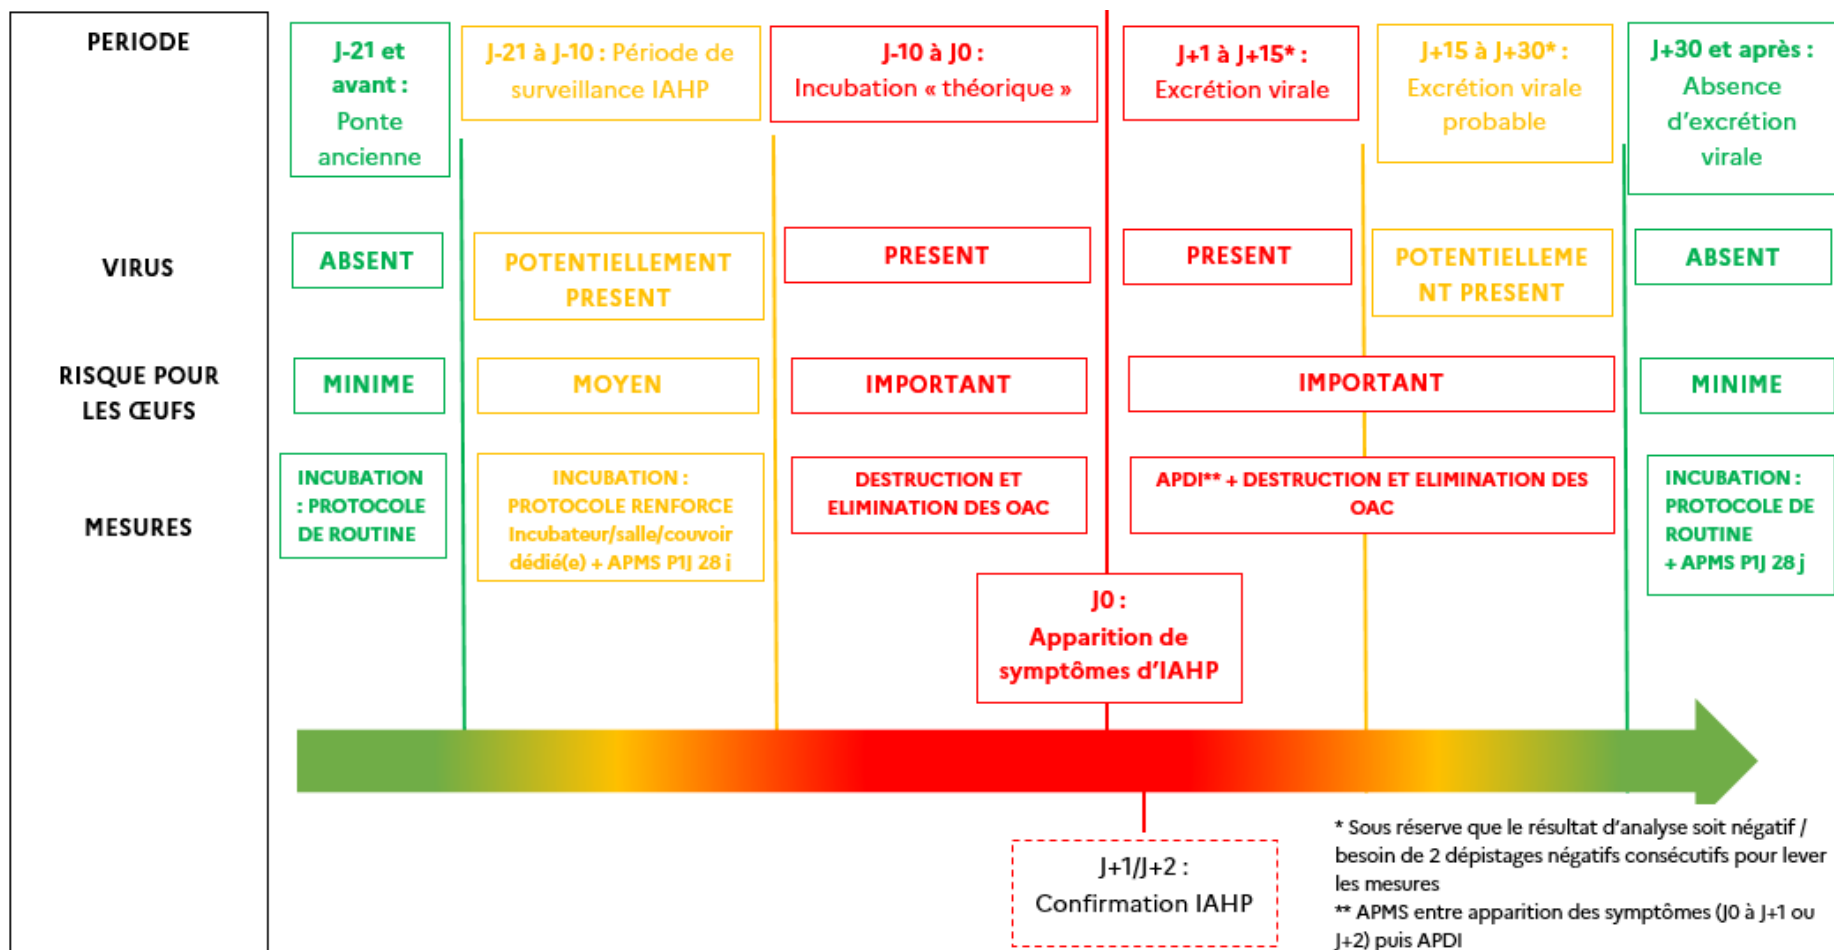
PERIODE

VIRUS

RISQUE POUR LES ŒUFS

MESURES

J-21 et avant : Ponte ancienne

ABSENT

MINIME

INCUBATION : PROTOCOLE DE ROUTINE

J-21 à J-10 : Période de surveillance IAHP

POTENTIELLEMENT PRESENT

MOYEN

INCUBATION : PROTOCOLE RENFORCE Incubateur/salle/couvoir dédié(e) + APMS P1J 28 j

J-10 à J0 : Incubation « théorique »

PRESENT

IMPORTANT

DESTRUCTION ET ELIMINATION DES OAC

J0 : Apparition de symptômes d'IAHP

J+1 à J+15* : Excrétion virale

PRESENT

IMPORTANT

APDI** + DESTRUCTION ET ELIMINATION DES OAC

J+15 à J+30* : Excrétion virale probable

POTENTIELLEMENT PRESENT

J+30 et après : Absence d'excrétion virale

ABSENT

MINIME

INCUBATION : PROTOCOLE DE ROUTINE + APMS P1J 28 j

J+1/J+2 : Confirmation IAHP

* Sous réserve que le résultat d'analyse soit négatif / besoin de 2 dépistages négatifs consécutifs pour lever les mesures
** APMS entre apparition des symptômes (J0 à J+1 ou J+2) puis APDI